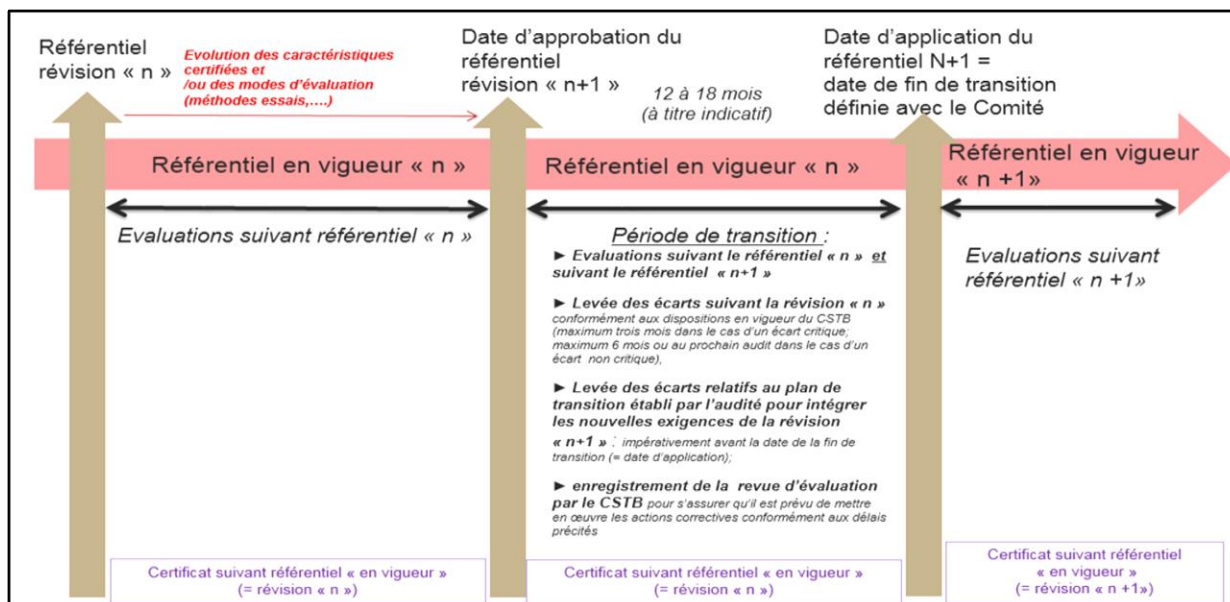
Référentiel révision « n »

Evolution des caractéristiques certifiées et /ou des modes d'évaluation (méthodes essais,….)

Date d'approbation du référentiel révision « n+1 »

12 à 18 mois (à titre indicatif)

Date d'application du référentiel N+1 = date de fin de transition définie avec le Comité

Référentiel en vigueur « n »

Référentiel en vigueur « n »

Référentiel en vigueur « n +1»

Evaluations suivant référentiel « n »

Période de transition :

► Evaluations suivant le référentiel « n » et suivant le référentiel « n+1 »

► Levée des écarts suivant la révision « n » conformément aux dispositions en vigueur du CSTB (maximum trois mois dans le cas d'un écart critique; maximum 6 mois ou au prochain audit dans le cas d'un écart non critique),

► Levée des écarts relatifs au plan de transition établi par l'audité pour intégrer les nouvelles exigences de la révision « n+1 » : impérativement avant la date de la fin de transition (= date d'application);

► enregistrement de la revue d'évaluation par le CSTB pour s'assurer qu'il est prévu de mettre en œuvre les actions correctives conformément aux délais précités

Evaluations suivant référentiel « n +1»

Certificat suivant référentiel « en vigueur » (= révision « n »)

Certificat suivant référentiel « en vigueur » (= révision « n »)

Certificat suivant référentiel « en vigueur » (= révision « n +1»)